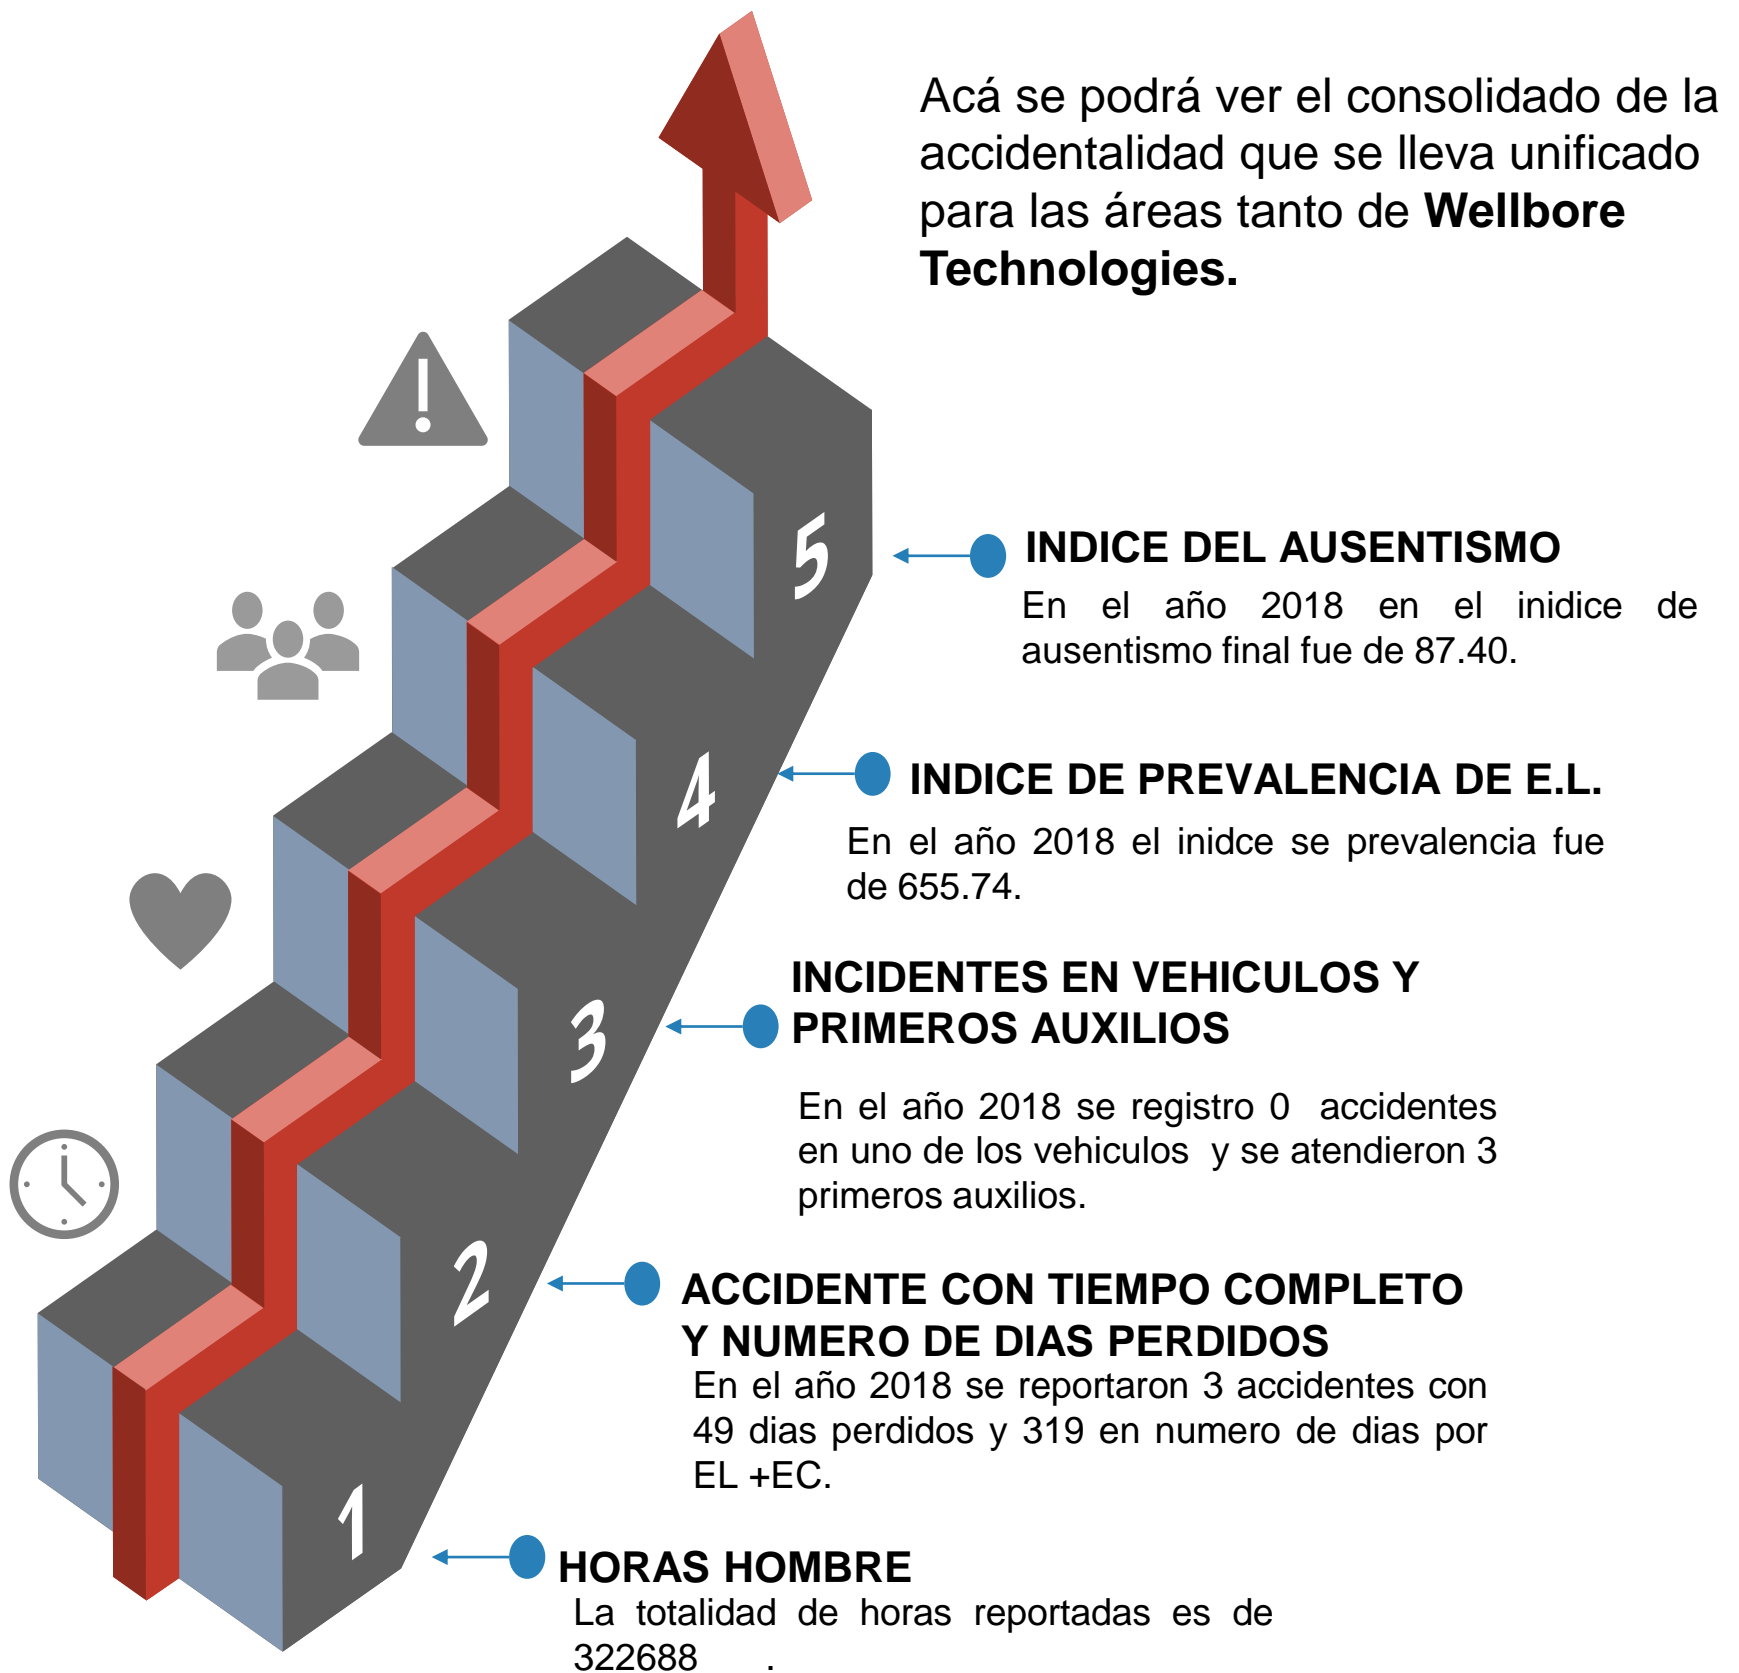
Acá se podrá ver el consolidado de la accidentalidad que se lleva unificado para las áreas tanto de **Wellbore Technologies.**

5

INDICE DEL AUSENTISMO

En el año 2018 en el inidice de ausentismo final fue de 87.40.

4

INDICE DE PREVALENCIA DE E.L.

En el año 2018 el inidce se prevalencia fue de 655.74.

3

INCIDENTES EN VEHICULOS Y PRIMEROS AUXILIOS

En el año 2018 se registro 0 accidentes en uno de los vehiculos y se atendieron 3 primeros auxilios.

2

ACCIDENTE CON TIEMPO COMPLETO Y NUMERO DE DIAS PERDIDOS

En el año 2018 se reportaron 3 accidentes con 49 dias perdidos y 319 en numero de dias por EL +EC.

1

HORAS HOMBRE

La totalidad de horas reportadas es de 322688 .